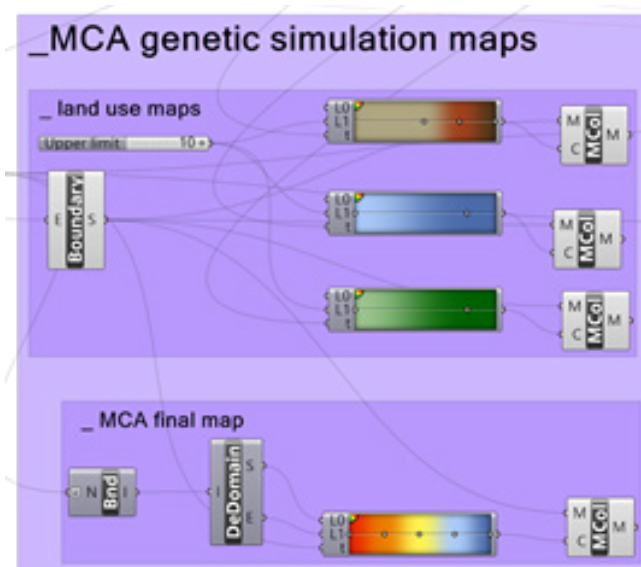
_MCA genetic simulation maps

_ land use maps

Upper limit 10

E Boundary S

L0 L1 t

M C MCol M

L0 L1 t

M C MCol M

L0 L1 t

M C MCol M

_ MCA final map

N Bnd I

I DeDomain S E

L0 L1 t

M C MCol M